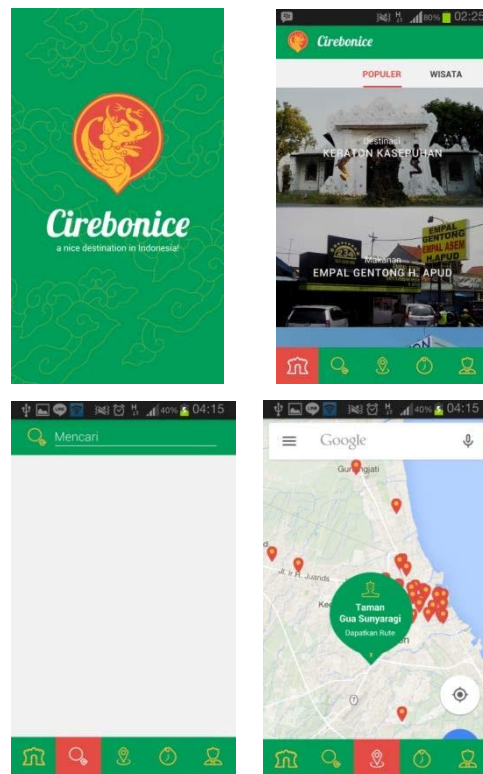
Cirebonice
a nice destination in Indonesia!

80% 02:25
Cirebonice
POPULER
WISATA
Destinasi
KERATON KASEPUHAN
EMPAL GENTONG
EMPAL ASEM
H.APUD
Makanan
EMPAL GENTONG H. APUD

40% 04:15
Mencari

40% 04:15
Google
Gunungjati
Jl. Ir. H. Juanda
Taman Gua Sunyaragi
Dapatkan Rute